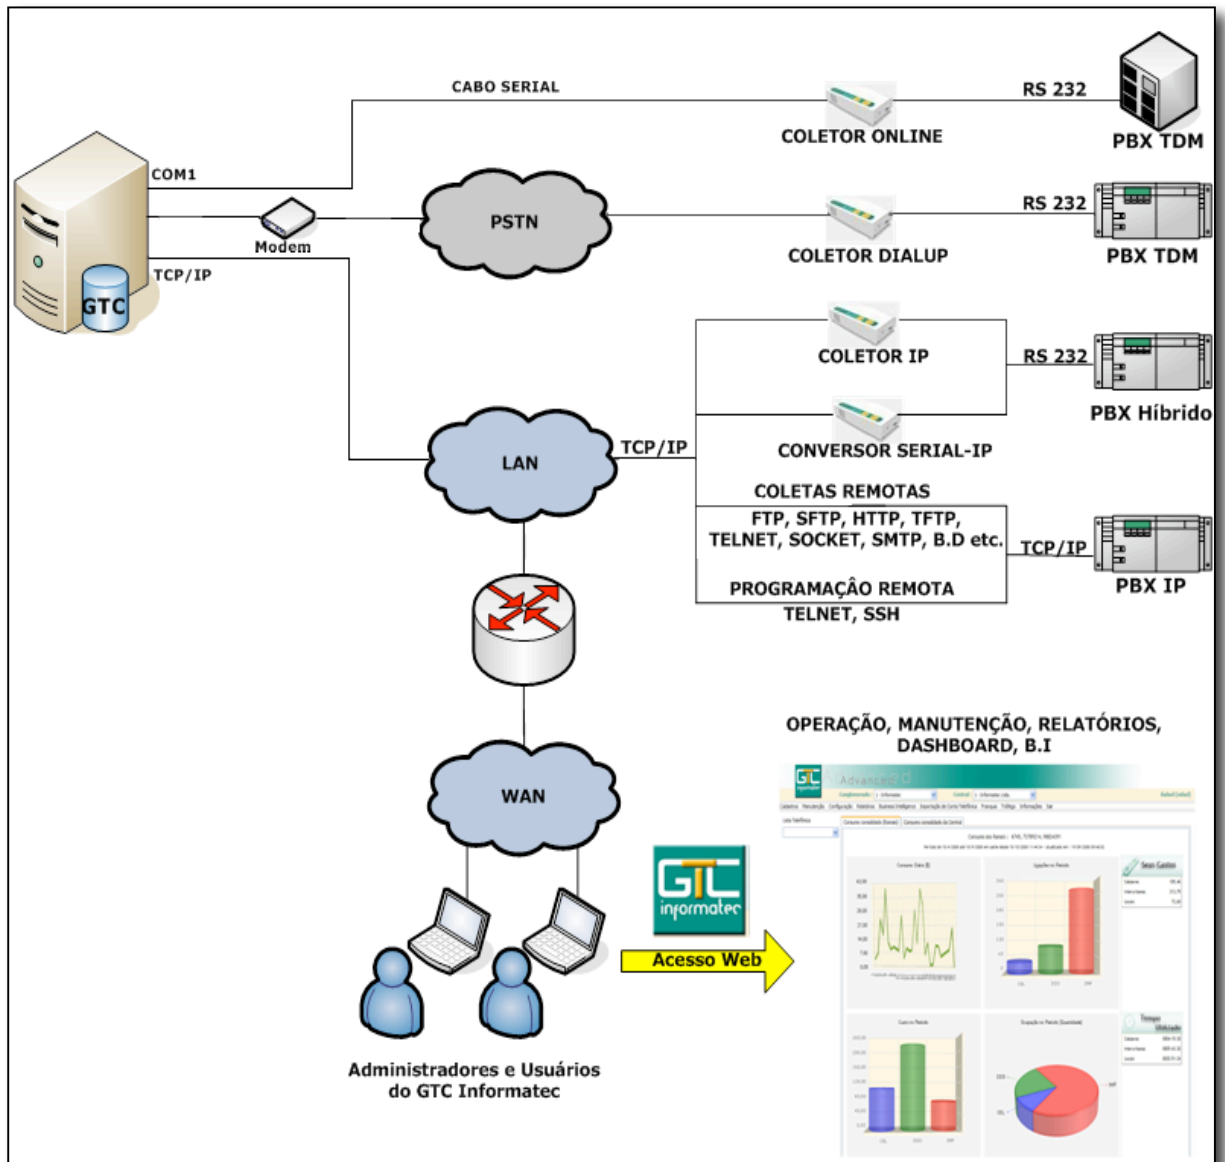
CABO SERIAL
COM1
RS 232
COLETOR ONLINE
PBX TDM
PSTN
RS 232
Modem
COLETOR DIALUP
PBX TDM
TCP/IP
GTC
COLETOR IP
RS 232
PBX Híbrido
LAN
TCP/IP
CONVERSOR SERIAL-IP
COLETAS REMOTAS
FTP, SFTP, HTTP, TFTP, TELNET, SOCKET, SMTP, B.D etc.
TCP/IP
PBX IP
PROGRAMAÇÂO REMOTA
TELNET, SSH
OPERAÇÃO, MANUTENÇÃO, RELATÓRIOS, DASHBOARD, B.I
GTC informatec
Advanced
WAN
GTC informatec
Acesso Web
Administradores e Usuários do GTC Informatec